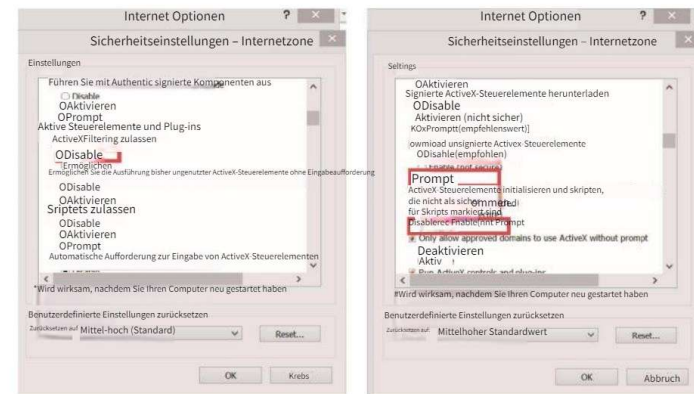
Internet Optionen ? ×

Sicherheitseinstellungen – Internetzone ×

Einstellungen

Führen Sie mit Authentic signierte Komponenten aus
Disable
OAktivieren
OPrompt
Aktive Steuerelemente und Plug-ins
ActiveXFiltering zulassen
ODisable
Ermöglichen
Ermöglichen Sie die Ausführung bisher ungenutzter ActiveX-Steuerelemente ohne Eingabeaufforderung
ODisable
OAktivieren
Sriptets zulassen
ODisable
OAktivieren
OPrompt
Automatische Aufforderung zur Eingabe von ActiveX-Steuerelementen

*Wird wirksam, nachdem Sie Ihren Computer neu gestartet haben

Benutzerdefinierte Einstellungen zurücksetzen
Zurücksetzen auf: Mittel-hoch (Standard)
Reset...

OK Krebs

Internet Optionen ? ×

Sicherheitseinstellungen – Internetzone ×

Settings

OAktivieren
Signierte ActiveX-Steuerelemente herunterladen
ODisable
Aktivieren (nicht sicher)
KOxPromptt(empfehlenswert)]
ownload unsignierte Activex-Steuerelemente
ODisable(empfohlen)
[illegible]
Prompt
ActiveX-Steuerelemente initialisieren und skripten, die nicht als sicher ommered
für Skripts markiert sind
Disablerce Enable(nnt Prompt
Only allow approved domains to use ActiveX without prompt
Deaktivieren
Aktiv
Run ActiveX controls and plug-ins

#Wird wirksam, nachdem Sie Ihren Computer neu gestartet haben

Benutzerdefinierte Einstellungen zurücksetzen
Zurücksetzen auf: Mittelhoher Standardwert
Reset...

OK Abbruch